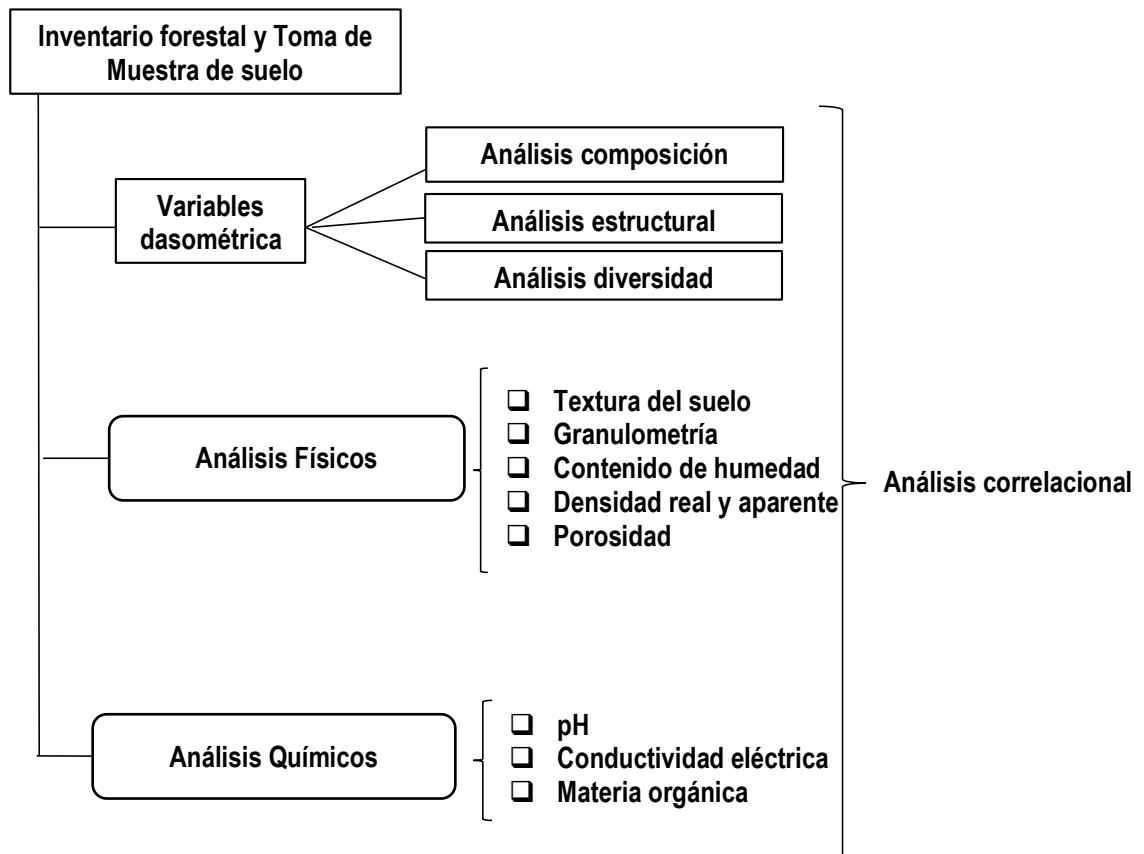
Inventario forestal y Toma de Muestra de suelo

Variables dasométrica

Análisis composición

Análisis estructural

Análisis diversidad

Análisis Físicos

❑ Textura del suelo
❑ Granulometría
❑ Contenido de humedad
❑ Densidad real y aparente
❑ Porosidad

Análisis correlacional

Análisis Químicos

❑ pH
❑ Conductividad eléctrica
❑ Materia orgánica